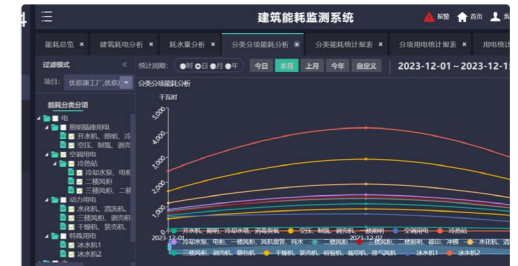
4

建筑能耗监测系统

报警 首页

能耗总览 × 建筑耗电分析 × 耗水量分析 × 分类分项能耗分析 × 分项能耗统计报表 × 分项用电统计报表 × 用电统计

过滤模式

项目: 优你康工厂,优你

能耗分类分项

电

照明插座用电

开水机, 照明, 冷

空压, 制氧, 消防

空调用电

冷热站

冷却水泵, 电梯

二楼风机

三楼风机, 二楼

动力用电

水泵机, 消防机

三楼风机, 制冷机

干燥机, 鼓风机

特殊用电

冰水机1

冰水机2

统计周期: 时 日 月 年 今日 本月 上月 今年 自定义 2023-12-01 – 2023-12-15

分类分项能耗分析

千瓦时

5,000

4,000

3,000

2,000

1,000

0

2023-12-01 2023-12-02

开水机 照明 冷却水泵 消毒柜 空压 制氧 消防 一楼照明 空调用电 冷热站 冷却水泵 电梯 二楼风机 风机盘管 冷水 二楼风机 制氧 消防 吸顶 冰箱 水泵机 三楼风机 干燥机 鼓风机 特殊用电 冰水机1 冰水机2